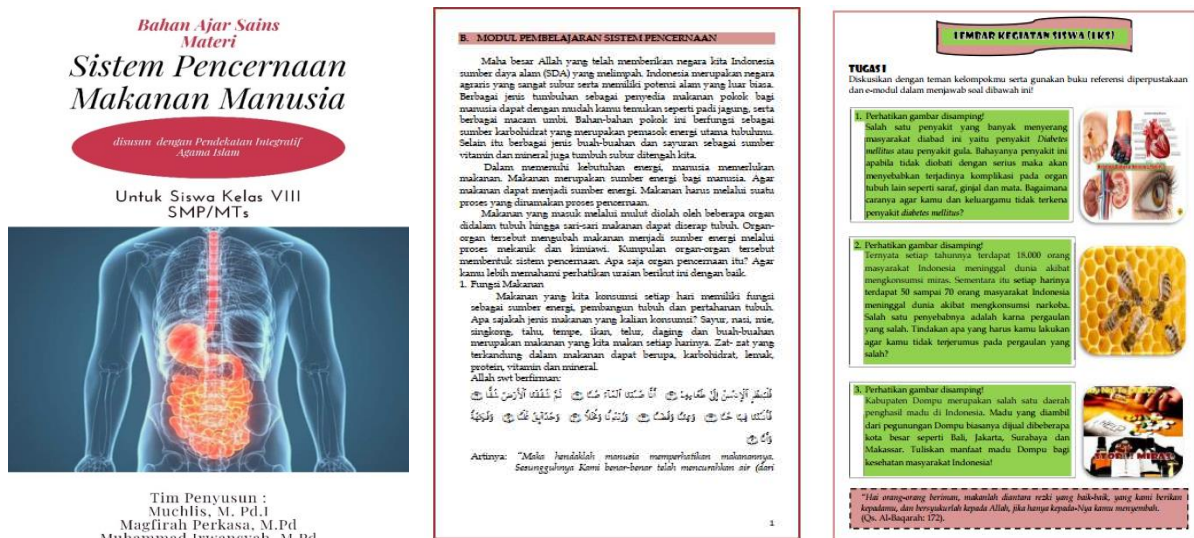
Bahan Ajar Sains
Materi
Sistem Pencernaan
Makanan Manusia

disusun dengan Pendekatan Integratif
Agama Islam

Untuk Siswa Kelas VIII
SMP/MTs

Tim Penyusun :
Muchlis, M. Pd.I
Magfirah Perkasa, M.Pd
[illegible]

B. MODUL PEMBELAJARAN SISTEM PENCERNAAN

Maha besar Allah yang telah memberikan negara kita Indonesia sumber daya alam (SDA) yang melimpah. Indonesia merupakan negara agraris yang sangat subur serta memiliki potensi alam yang luar biasa. Berbagai jenis tumbuhan sebagai penyedia makanan pokok bagi manusia dapat dengan mudah kamu temukan seperti padi jagung, serta berbagai macam umbi. Bahan-bahan pokok ini berfungsi sebagai sumber karbohidrat yang merupakan pemasok energi utama tubuhmu. Selain itu berbagai jenis buah-buahan dan sayuran sebagai sumber vitamin dan mineral juga tumbuh subur ditengah kita.

Dalam memenuhi kebutuhan energi, manusia memerlukan makanan. Makanan merupakan sumber energi bagi manusia. Agar makanan dapat menjadi sumber energi. Makanan harus melalui suatu proses yang dinamakan proses pencernaan.

Makanan yang masuk melalui mulut diolah oleh beberapa organ didalam tubuh hingga sari-sari makanan dapat diserap tubuh. Organ-organ tersebut mengubah makanan menjadi sumber energi melalui proses mekanik dan kimiawi. Kumpulan organ-organ tersebut membentuk sistem pencernaan. Apa saja organ pencernaan itu? Agar kamu lebih memahami perhatikan uraian berikut ini dengan baik.

1. Fungsi Makanan
Makanan yang kita konsumsi setiap hari memiliki fungsi sebagai sumber energi, pembangun tubuh dan pertahanan tubuh. Apa sajakah jenis makanan yang kalian konsumsi? Sayur, nasi, mie, singkong, tahu, tempe, ikan, telur, daging dan buah-buahan merupakan makanan yang kita makan setiap harinya. Zat- zat yang terkandung dalam makanan dapat berupa, karbohidrat, lemak, protein, vitamin dan mineral.
Allah swt berfirman:
فَلْيَنظُرِ الْإِنسَانُ إِلَىٰ طَعَامِهِ ۝ أَنَّا صَبَبْنَا الْمَاءَ صَبًّا ۝ ثُمَّ شَقَقْنَا الْأَرْضَ شَقًّا ۝ فَأَنبَتْنَا فِيهَا حَبًّا ۝ وَعِنَبًا وَقَضْبًا ۝ وَزَيْتُونًا وَنَخْلًا ۝ وَحَدَائِقَ غُلْبًا ۝ وَفَاكِهَةً وَأَبًّا
Artinya: "Maka hendaklah manusia memperhatikan makanannya. Sesungguhnya Kami benar-benar telah mencurahkan air (dari

1

LEMBAR KEGIATAN SISWA (LKS)

TUGAS I
Diskusikan dengan teman kelompokmu serta gunakan buku referensi diperpustakaan dan e-modul dalam menjawab soal dibawah ini!

1. Perhatikan gambar disamping!
Salah satu penyakit yang banyak menyerang masyarakat diabad ini yaitu penyakit Diabetes mellitus atau penyakit gula. Bahayanya penyakit ini apabila tidak diobati dengan serius maka akan menyebabkan terjadinya komplikasi pada organ tubuh lain seperti saraf, ginjal dan mata. Bagaimana caranya agar kamu dan keluargamu tidak terkena penyakit diabetes mellitus?

2. Perhatikan gambar disamping!
Ternyata setiap tahunnya terdapat 18.000 orang masyarakat Indonesia meninggal dunia akibat mengkonsumsi miras. Sementara itu setiap harinya terdapat 50 sampai 70 orang masyarakat Indonesia meninggal dunia akibat mengkonsumsi narkoba. Salah satu penyebabnya adalah karna pergaulan yang salah. Tindakan apa yang harus kamu lakukan agar kamu tidak terjerumus pada pergaulan yang salah?

3. Perhatikan gambar disamping!
Kabupaten Dompu merupakan salah satu daerah penghasil madu di Indonesia. Madu yang diambil dari pegunungan Dompu biasanya dijual dibeberapa kota besar seperti Bali, Jakarta, Surabaya dan Makassar. Tuliskan manfaat madu Dompu bagi kesehatan masyarakat Indonesia!

STOP!! MIRAS

"Hai orang-orang beriman, makanlah diantara rezki yang baik-baik, yang Kami berikan kepadamu, dan bersyukurlah kepada Allah, jika hanya kepada-Nya kamu menyembah. (Qs. Al-Baqarah: 172).